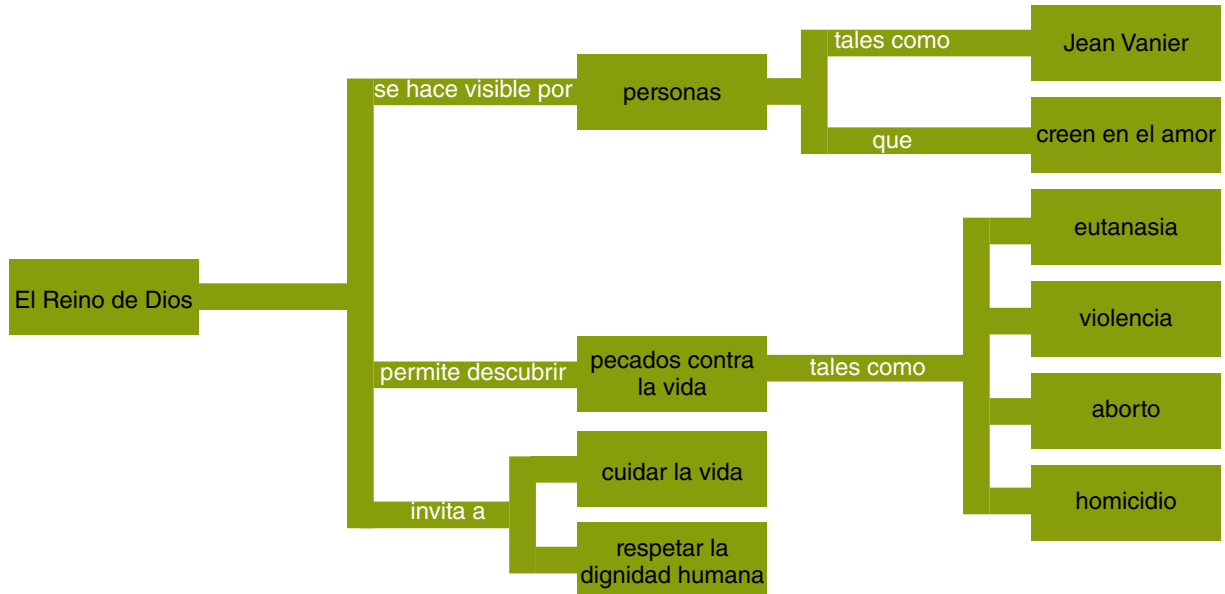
El Reino de Dios

se hace visible por

personas

tales como

Jean Vanier

que

creen en el amor

permite descubrir

pecados contra la vida

tales como

eutanasia

violencia

aborto

homicidio

invita a

cuidar la vida

respetar la dignidad humana